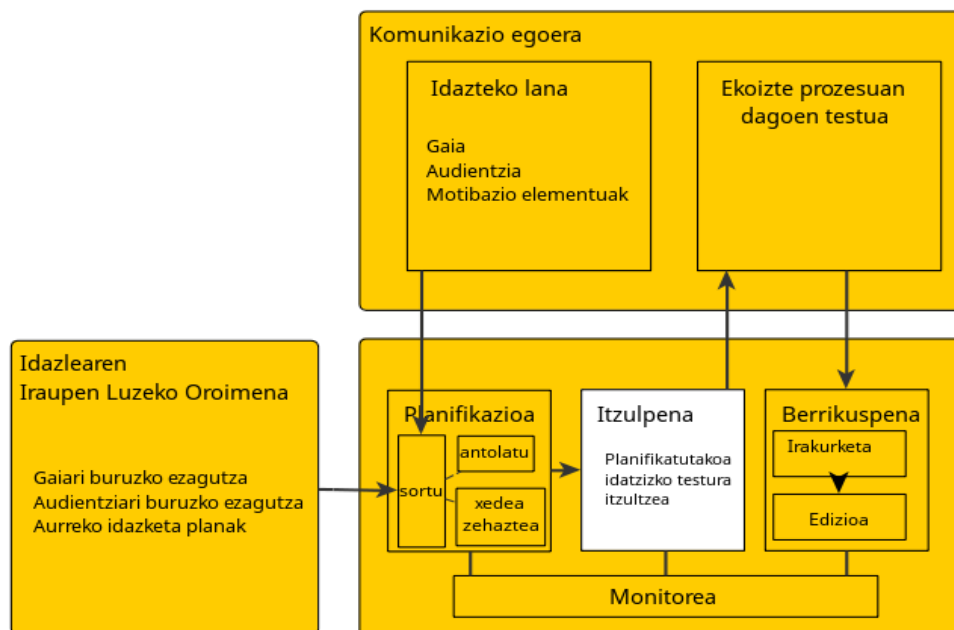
Komunikazio egoera

Idazteko lana

Gaia
Audientzia
Motibazio elementuak

Ekoizte prozesuan dagoen testua

Idazlearen
Iraupen Luzeko Oroimena

Gaiari buruzko ezagutza
Audientziari buruzko ezagutza
Aurreko idazketa planak

Planifikazioa

sortu

antolatu

xedea zehaztea

Itzulpena

Planifikatutakoa idatzizko testura itzultzea

Berrikuspena

Irakurketa

Edizioa

Monitorea